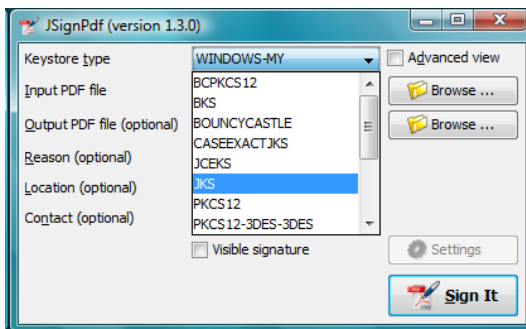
JSignPdf (version 1.3.0)

Keystore type
WINDOWS-MY
Advanced view
Input PDF file
BCPKCS12
BKS
BOUNCYCASTLE
CASEEXACTJKS
JCEKS
JKS
PKCS12
PKCS12-3DES-3DES
Browse ...
Output PDF file (optional)
Browse ...
Reason (optional)
Location (optional)
Contact (optional)
Visible signature
Settings
Sign It